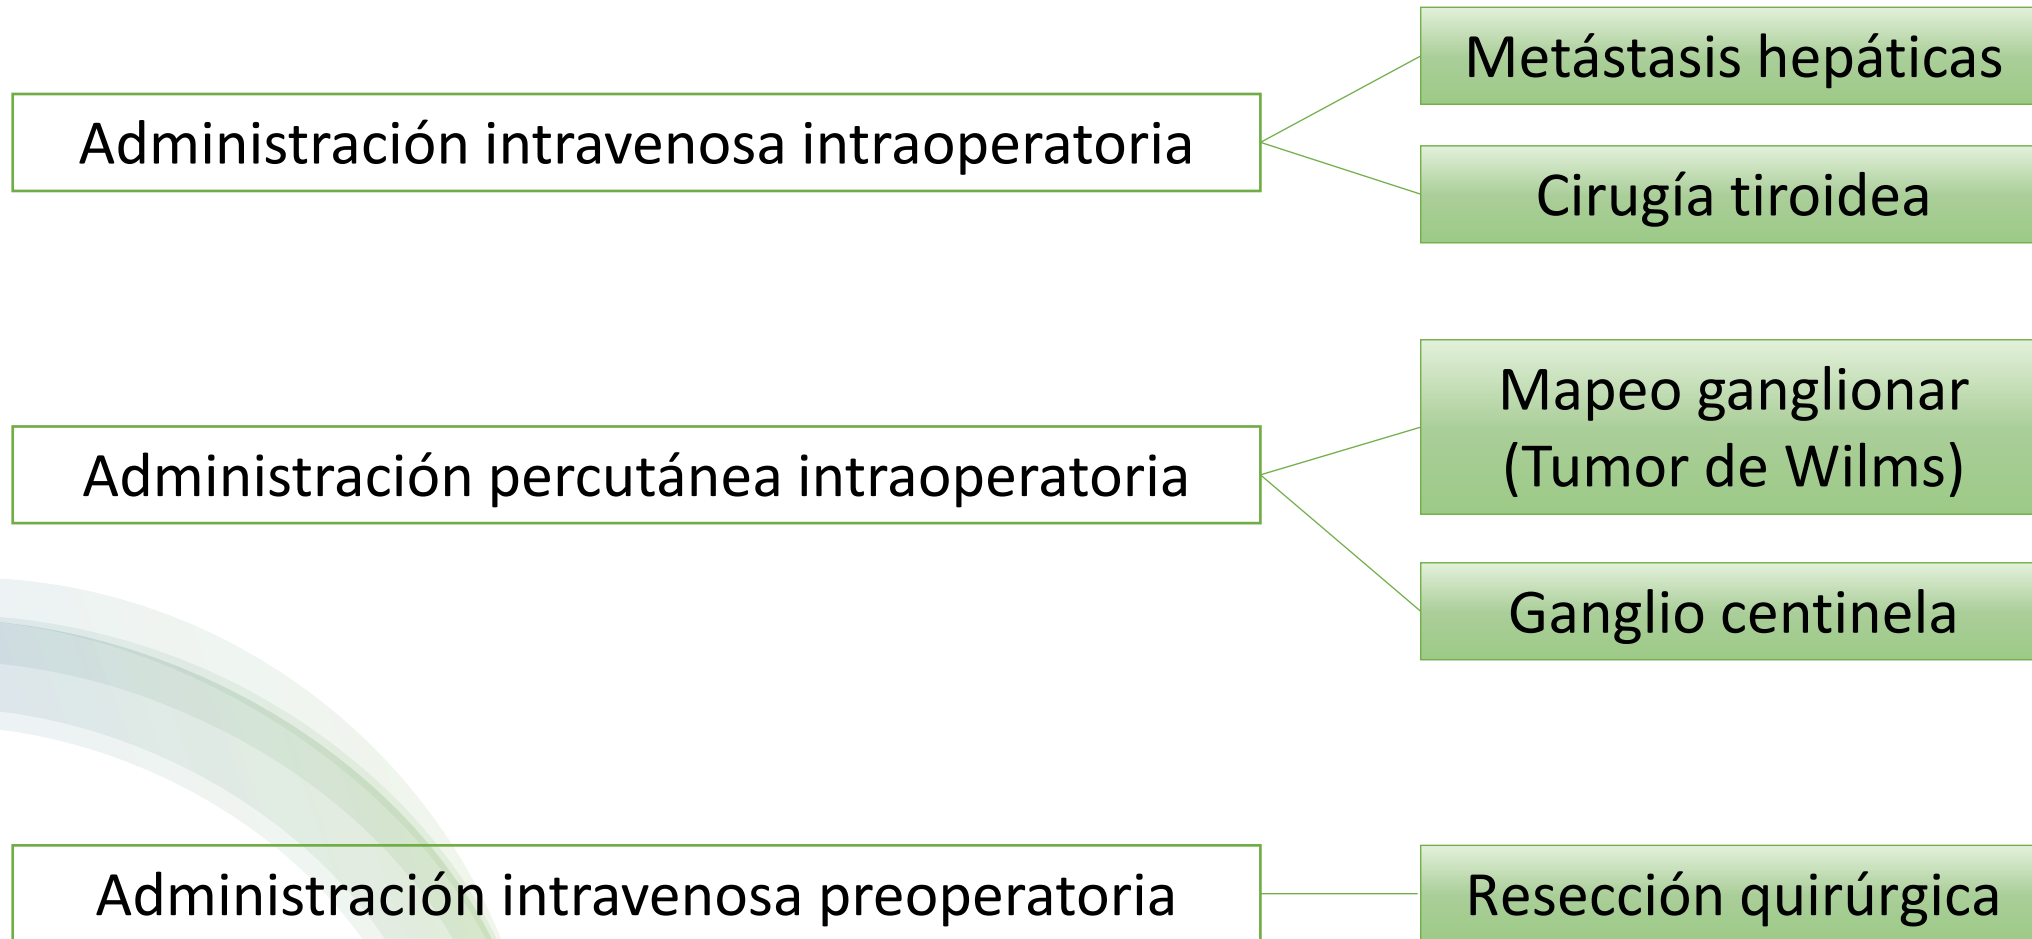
Administración intravenosa intraoperatoria

Metástasis hepáticas

Cirugía tiroidea

Administración percutánea intraoperatoria

Mapeo ganglionar (Tumor de Wilms)

Ganglio centinela

Administración intravenosa preoperatoria

Resección quirúrgica